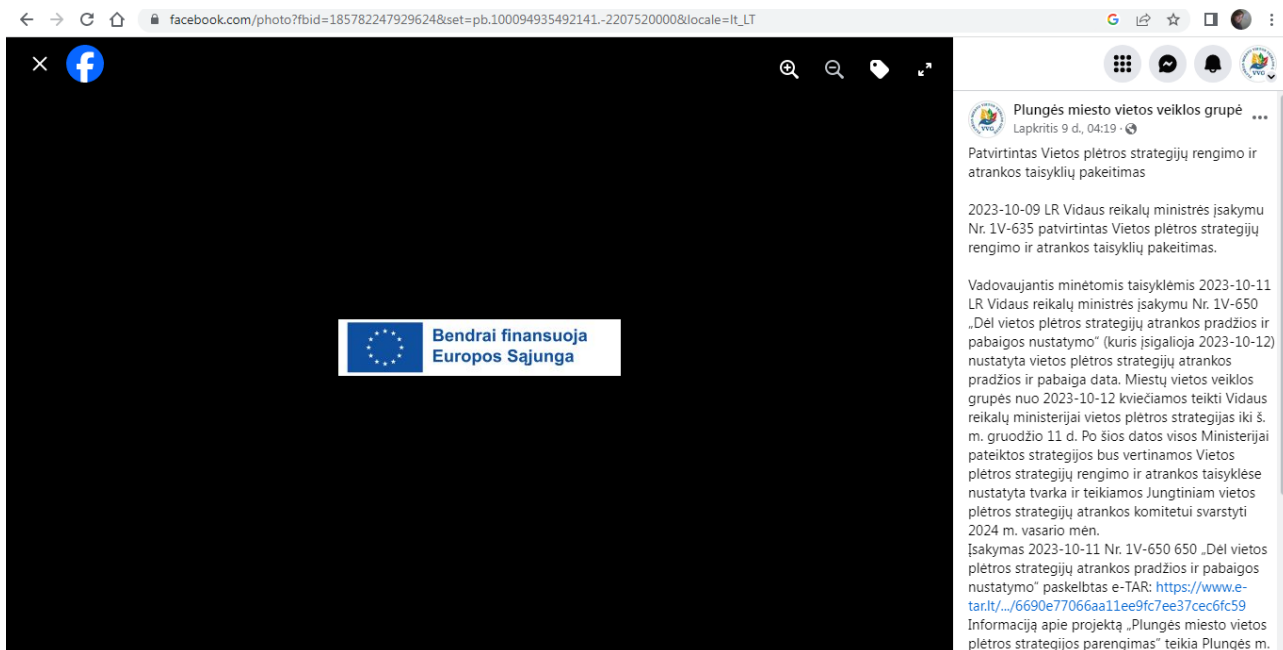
facebook.com/photo?fbid=185782247929624&set=pb.100094935492141.-2207520000&locale=lt_LT

Bendrai finansuoja
Europos Sąjunga

Plungės miesto vietos veiklos grupė
Lapkritis 9 d., 04:19 ·

Patvirtintas Vietos plėtros strategijų rengimo ir atrankos taisyklių pakeitimas

2023-10-09 LR Vidaus reikalų ministrės įsakymu Nr. 1V-635 patvirtintas Vietos plėtros strategijų rengimo ir atrankos taisyklių pakeitimas.

Vadovaujantis minėtomis taisyklėmis 2023-10-11 LR Vidaus reikalų ministrės įsakymu Nr. 1V-650 „Dėl vietos plėtros strategijų atrankos pradžios ir pabaigos nustatymo“ (kuris įsigalioja 2023-10-12) nustatyta vietos plėtros strategijų atrankos pradžios ir pabaiga data. Miestų vietos veiklos grupės nuo 2023-10-12 kviečiamos teikti Vidaus reikalų ministerijai vietos plėtros strategijas iki š. m. gruodžio 11 d. Po šios datos visos Ministerijai pateiktos strategijos bus vertinamos Vietos plėtros strategijų rengimo ir atrankos taisyklėse nustatyta tvarka ir teikiamos Jungtiniam vietos plėtros strategijų atrankos komitetui svarstyti 2024 m. vasario mėn.
Įsakymas 2023-10-11 Nr. 1V-650 650 „Dėl vietos plėtros strategijų atrankos pradžios ir pabaigos nustatymo“ paskelbtas e-TAR: https://www.e-tar.lt/.../6690e77066aa11ee9fc7ee37cec6fc59
Informaciją apie projektą „Plungės miesto vietos plėtros strategijos parengimas“ teikia Plungės m.